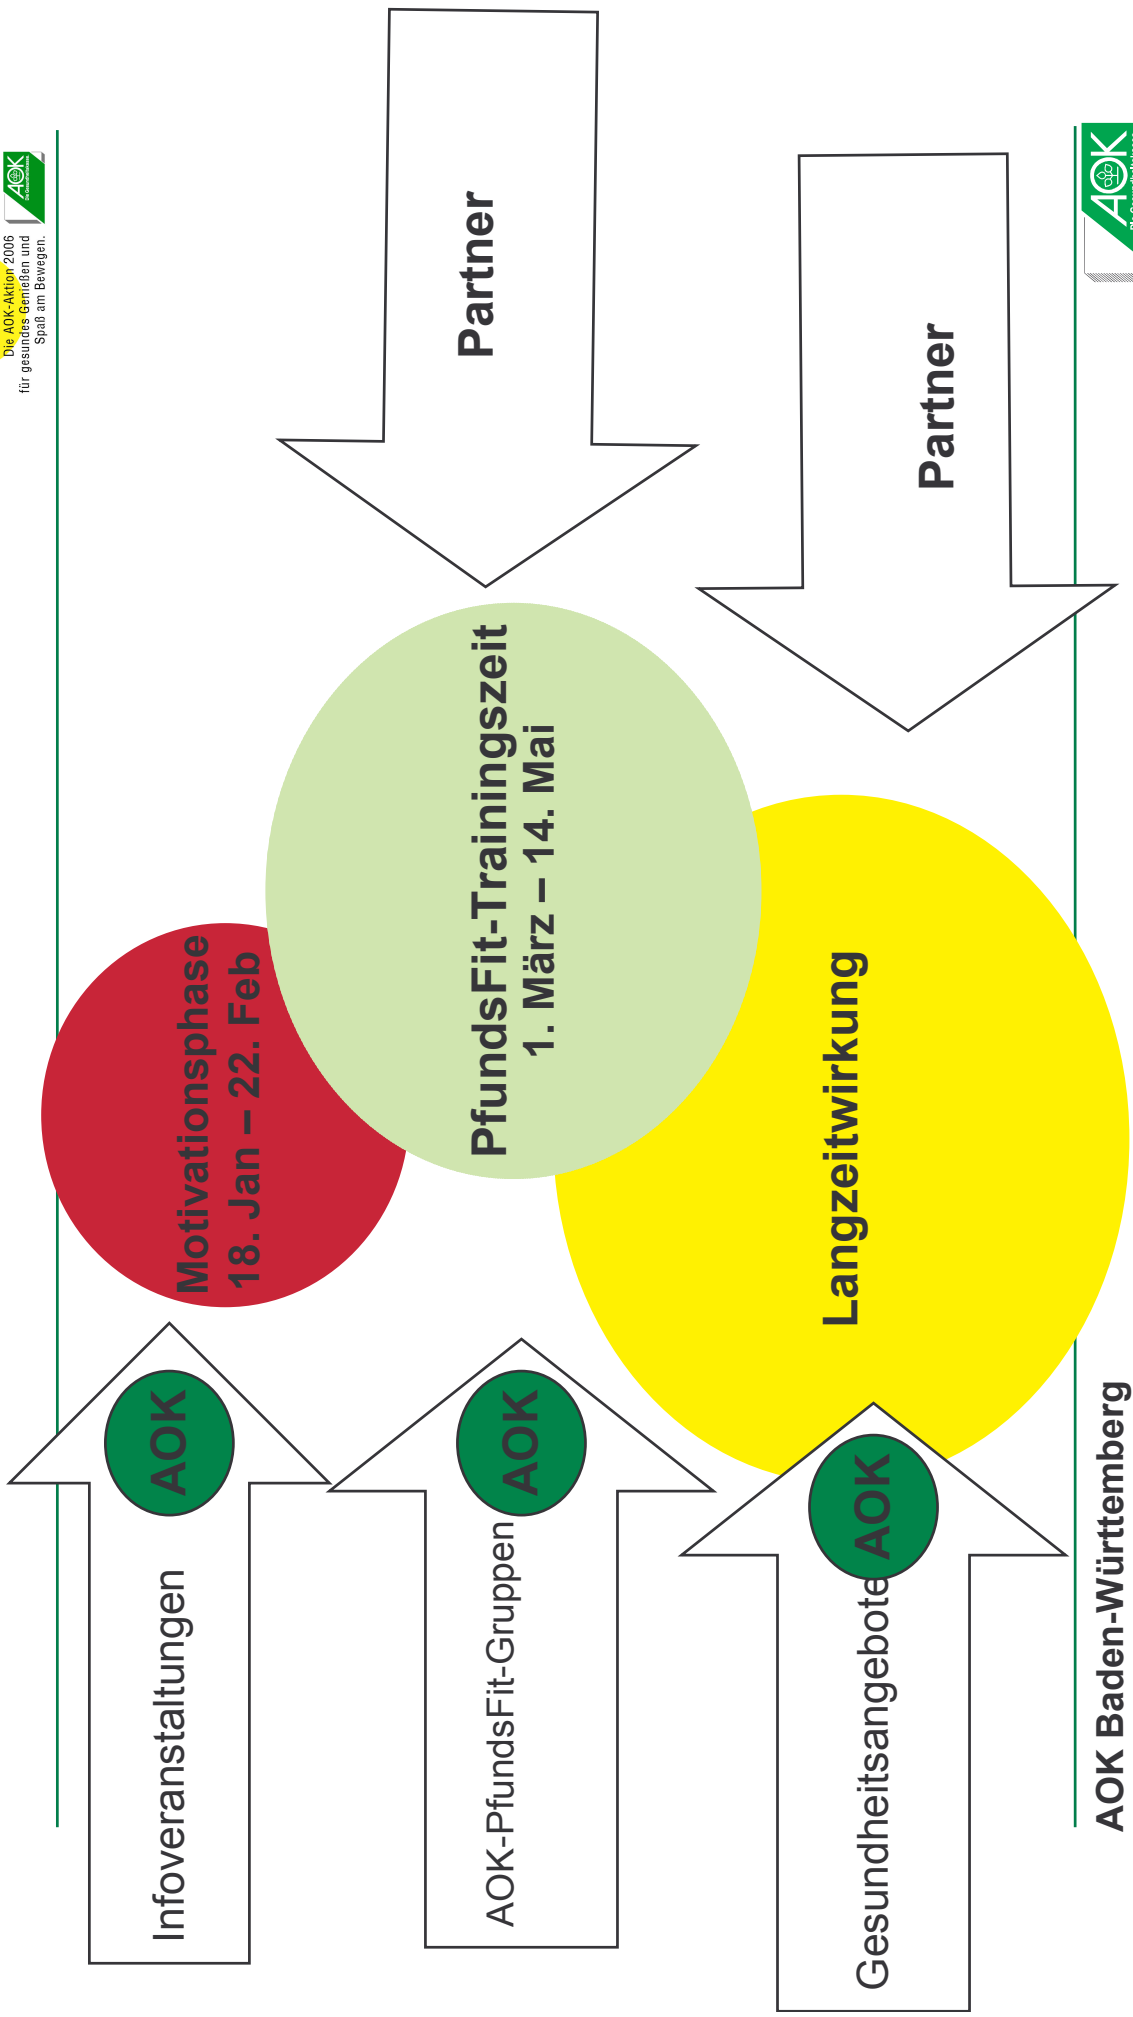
Die AOK-Aktion 2006 für gesundes Genießen und Spaß am Bewegen.

AOK

Partner

Partner

Motivationsphase
18. Jan – 22. Feb

PfundsFit-Trainingszeit
1. März – 14. Mai

Langzeitwirkung

AOK

AOK

AOK

Infoveranstaltungen

AOK-PfundsFit-Gruppen

Gesundheitsangebote

AOK Baden-Württemberg